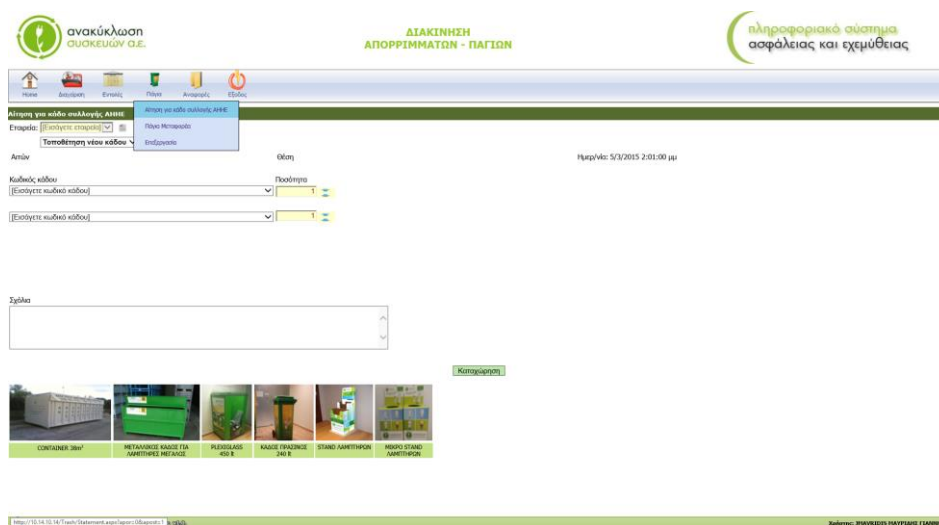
ανακύκλωση συσκευών α.ε.

ΔΙΑΚΙΝΗΣΗ
ΑΠΟΡΡΙΜΜΑΤΩΝ - ΠΑΓΙΩΝ

πληροφοριακό σύστημα
ασφάλειας και εχεμύθειας

Home Διαχείριση Εντολές Πάγια Αναφορές Έξοδος

Αίτηση για κάδο συλλογής ΑΗΗΕ
Πάγια Μεταφορέα
Επεξεργασία

Αίτηση για κάδο συλλογής ΑΗΗΕ

Εταιρεία: [Εισάγετε εταιρεία]

Τοποθέτηση νέου κάδου

Αιτών

Θέση

Ημερ/νία: 5/3/2015 2:01:00 μμ

Κωδικός κάδου
[Εισάγετε κωδικό κάδου]

Ποσότητα
1

[Εισάγετε κωδικό κάδου]

1

Σχόλια

Καταχώρηση

CONTAINER 38m³

ΜΕΤΑΛΛΙΚΟΣ ΚΑΔΟΣ ΓΙΑ ΛΑΜΠΤΗΡΕΣ ΜΕΓΑΛΟΣ

PLEXIGLASS 450 lt

ΚΑΔΟΣ ΠΡΑΣΙΝΟΣ 240 lt

STAND ΛΑΜΠΤΗΡΩΝ

ΜΙΚΡΟ STAND ΛΑΜΠΤΗΡΩΝ

http://10.14.10.14/Trash/Statement.aspx?agora=1&aporrit=1

Χρήστης: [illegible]